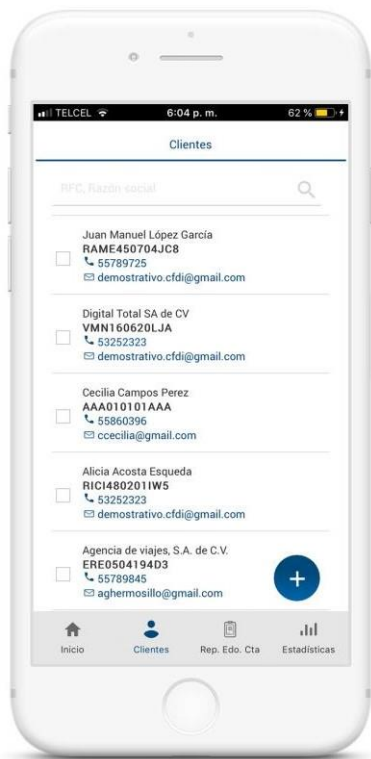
TELCEL 6:04 p. m. 62 %

Clientes

RFC, Razón social

Juan Manuel López García
RAME450704JC8
55789725
demostrativo.cfdi@gmail.com

Digital Total SA de CV
VMN160620LJA
53252323
demostrativo.cfdi@gmail.com

Cecilia Campos Perez
AAA010101AAA
55860396
ccecilia@gmail.com

Alicia Acosta Esqueda
RICI480201IW5
53252323
demostrativo.cfdi@gmail.com

Agencia de viajes, S.A. de C.V.
ERE0504194D3
55789845
aghermosillo@gmail.com

+

Inicio
Clientes
Rep. Edo. Cta
Estadísticas